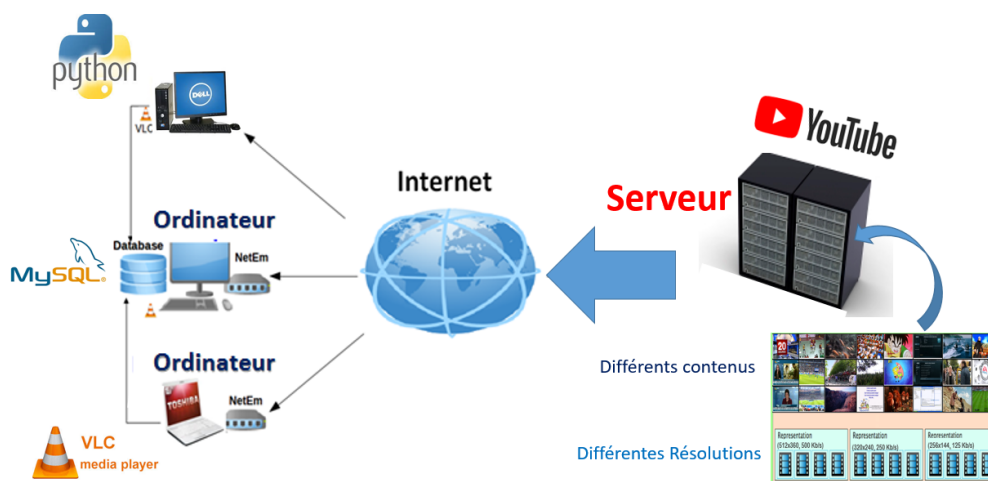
python

VLC

DELL

Internet

YouTube

Serveur

Ordinateur

Database

NetEm

MySQL

Ordinateur

TOSHIBA

NetEm

VLC
media player

Différents contenus

Différentes Résolutions

Representation (612x360, 500 Kb/s)

Representation (320x240, 250 Kb/s)

Representation (256x144, 125 Kb/s)